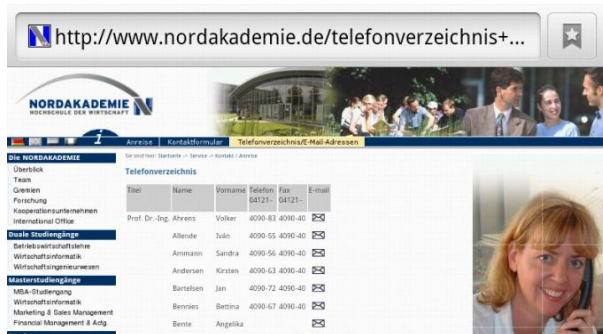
http://www.nordakademie.de/telefonverzeichnis+...

NORDAKADEMIE
HOCHSCHULE DER WIRTSCHAFT

Anreise | Kontaktformular | Telefonverzeichnis/E-Mail-Adressen

Die NORDAKADEMIE
Überblick
Team
Gremien
Forschung
Kooperationsunternehmen
International Office

Duale Studiengänge
Betriebswirtschaftslehre
Wirtschaftsinformatik
Wirtschaftsingenieurwesen

Masterstudiengänge
MBA-Studiengang
Wirtschaftsinformatik
Marketing & Sales Management
Financial Management & Actg.

Sie sind hier: Startseite → Service → Kontakt / Anreise

Telefonverzeichnis

| Titel | Name | Vorname | Telefon 04121- | Fax 04121- | E-mail |
|---|---|---|---|---|---|
| Prof. Dr.-Ing. | Ahrens | Volker | 4090-83 | 4090-40 | |
| | Allende | Iván | 4090-55 | 4090-40 | |
| | Ammann | Sandra | 4090-56 | 4090-40 | |
| | Andersen | Kirsten | 4090-63 | 4090-40 | |
| | Bartelsen | Jan | 4090-72 | 4090-40 | |
| | Bennies | Bettina | 4090-67 | 4090-40 | |
| | Bente | Angelika | | | |